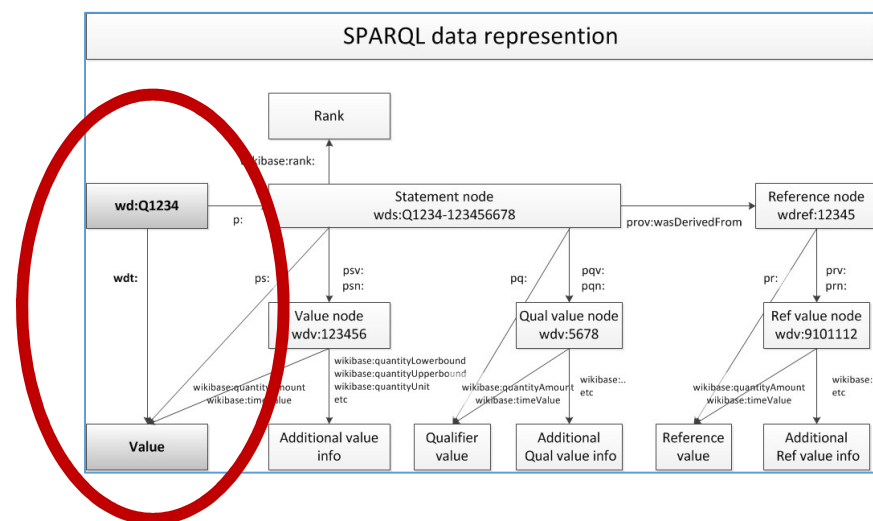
SPARQL data represention

Rank

wikibase:rank:

wd:Q1234

p:

Statement node
wds:Q1234-123456678

prov:wasDerivedFrom

Reference node
wdref:12345

wdt:

ps:

psv:
psn:

pq:

pqv:
pqn:

pr:

prv:
prn:

Value node
wdv:123456

Qual value node
wdv:5678

Ref value node
wdv:9101112

wikibase:quantityLowerbound
wikibase:quantityUpperbound
wikibase:quantityUnit
etc

wikibase:quantityAmount
wikibase:timeValue

wikibase:quantityAmount
wikibase:timeValue

wikibase:..
etc

wikibase:quantityAmount
wikibase:timeValue

wikibase:
etc

Value

Additional value info

Qualifier value

Additional Qual value info

Reference value

Additional Ref value info